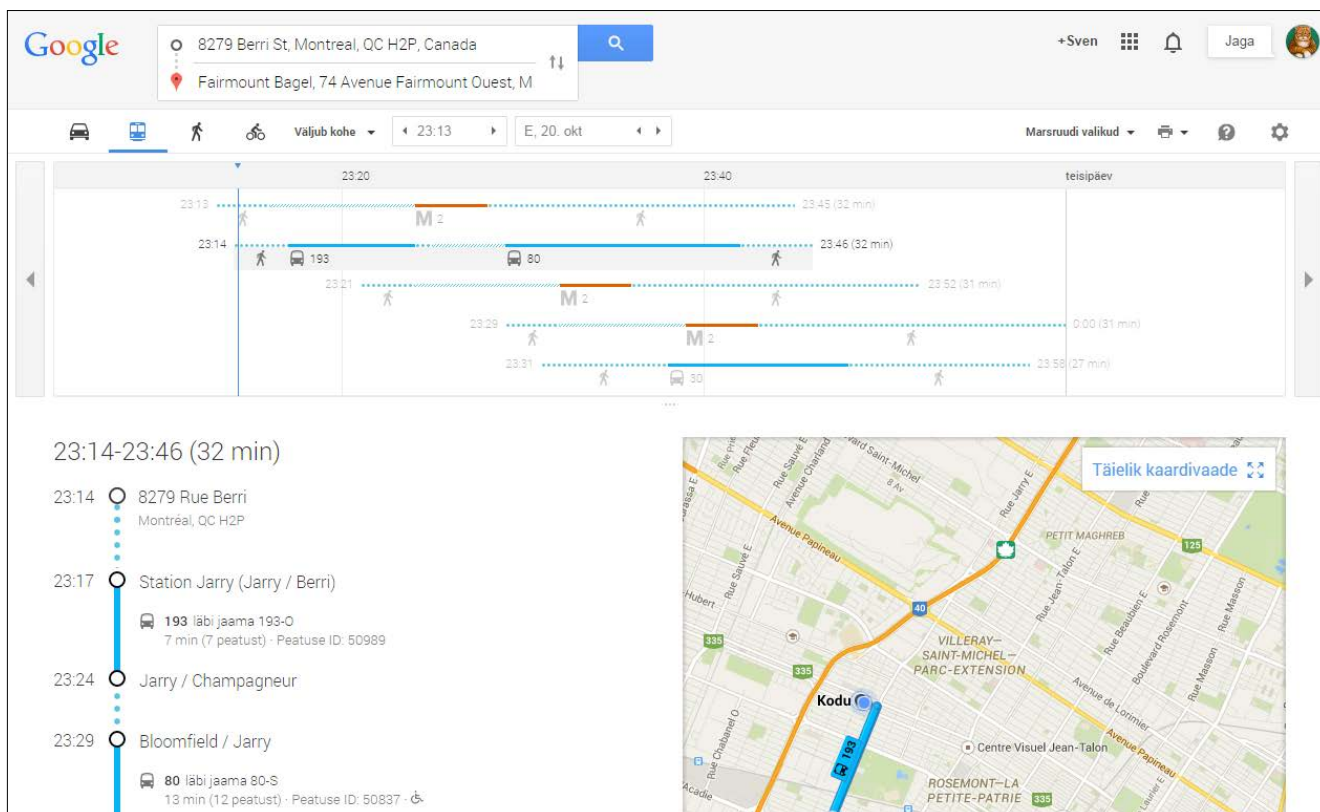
Google

8279 Berri St, Montreal, QC H2P, Canada

Fairmount Bagel, 74 Avenue Fairmount Ouest, M

+Sven

Jaga

Väljub kohe

23:13

E, 20. okt

Marsruudi valikud

23:20

23:40

teisipäev

23:13

M 2

23:45 (32 min)

23:14

193

80

23:46 (32 min)

23:21

M 2

23:52 (31 min)

23:29

M 2

0:00 (31 min)

23:31

30

23:58 (27 min)

23:14-23:46 (32 min)

23:14 8279 Rue Berri
Montréal, QC H2P

23:17 Station Jarry (Jarry / Berri)

193 läbi jaama 193-O
7 min (7 peatust) · Peatuse ID: 50989

23:24 Jarry / Champagneur

23:29 Bloomfield / Jarry

80 läbi jaama 80-S
13 min (12 peatust) · Peatuse ID: 50837

Täielik kaardivaade

Avenue Papineau

Rue Saint-Michel

8 Av

Rue Jarry E

PETIT MAGHREB

125

Hubert

Rue Sauvé E

40

Rue Jean-Talon E

Rue Beaubien E

Boulevard Rosemont

Rue Masson

335

VILLERAY–
SAINT-MICHEL–
PARC-EXTENSION

Avenue de Lorimier

Kodu

193

Centre Visuel Jean-Talon

Avenue Papineau

Rue Chabanel O

ROSEMONT–LA
PETITE-PATRIE

335

Acadie